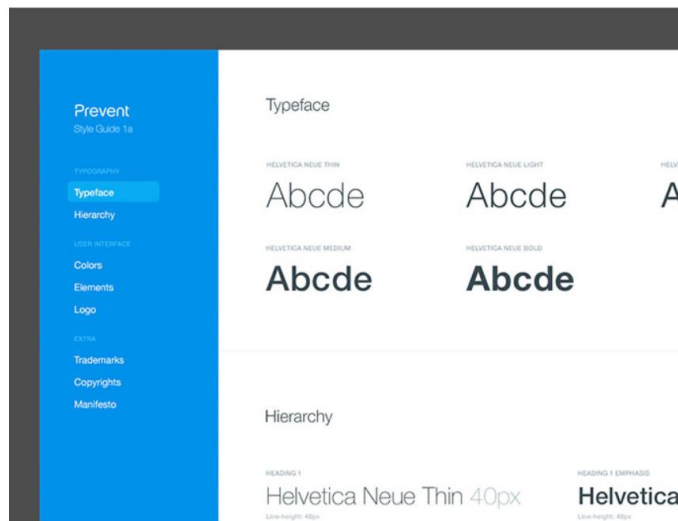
Prevent
Style Guide 1a

TYPOGRAPHY
Typeface
Hierarchy

USER INTERFACE
Colors
Elements
Logo

EXTRA
Trademarks
Copyrights
Manifesto

Typeface

HELVETICA NEUE THIN
Abcde

HELVETICA NEUE LIGHT
Abcde

HELV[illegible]
A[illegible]

HELVETICA NEUE MEDIUM
Abcde

HELVETICA NEUE BOLD
Abcde

Hierarchy

HEADING 1
Helvetica Neue Thin 40px
Line-height: 48px

HEADING 1 EMPHASIS
Helvetica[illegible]
Line-height: 48px